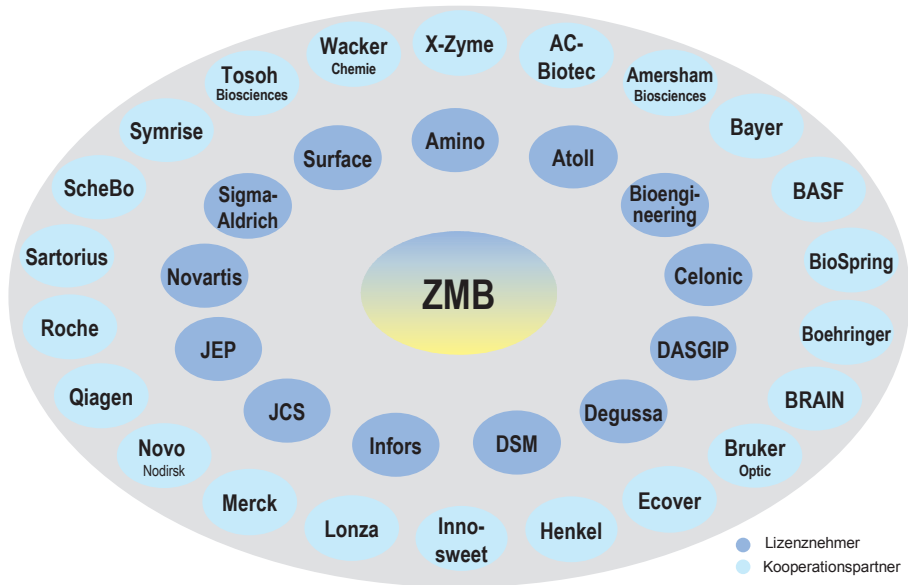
ZMB

Amino
Atoll
Bioengineering
Celonic
DASGIP
Degussa
DSM
Infors
JCS
JEP
Novartis
Sigma-Aldrich
Surface

X-Zyme
AC-Biotec
Amersham Biosciences
Bayer
BASF
BioSpring
Boehringer
BRAIN
Bruker Optic
Ecover
Henkel
Inno-sweet
Lonza
Merck
Novo Nodirsk
Qiagen
Roche
Sartorius
ScheBo
Symrise
Tosoh Biosciences
Wacker Chemie

Lizenznehmer
Kooperationspartner